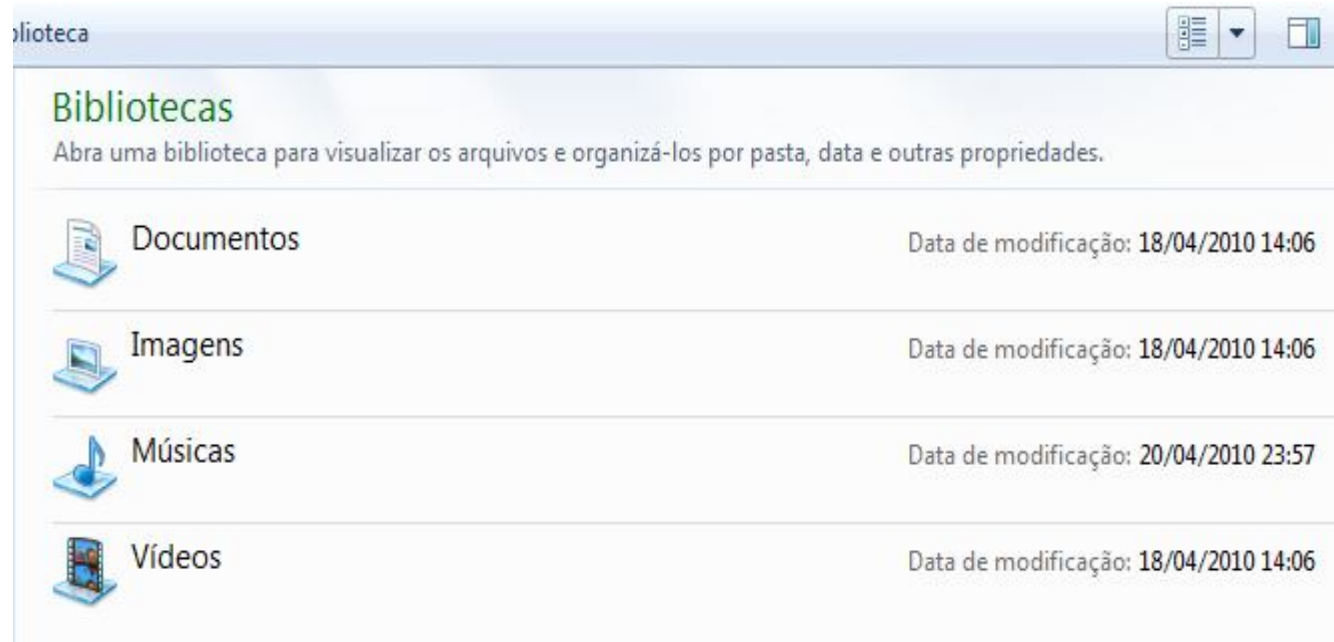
lioteca

Bibliotecas

Abra uma biblioteca para visualizar os arquivos e organizá-los por pasta, data e outras propriedades.

Documentos
Data de modificação: 18/04/2010 14:06

Imagens
Data de modificação: 18/04/2010 14:06

Músicas
Data de modificação: 20/04/2010 23:57

Vídeos
Data de modificação: 18/04/2010 14:06